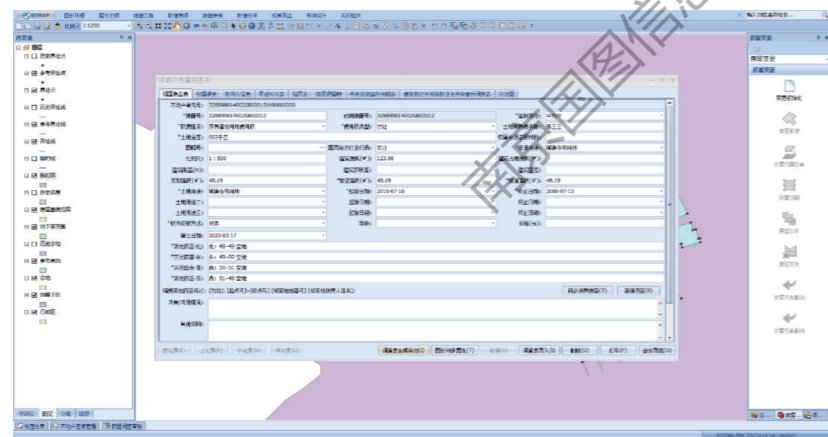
南京国图信息

1:1250

内容表

图层

历史界址点

参考界址线

界址点

历史界址线

参考界址线

界址线

宗地

历史宗地

参考宗地

不动产单元表

宗地基本信息

不动产单元号：

*宗地代码：

*权利类型：

*土地用途：

宗地面积：

批准面积：

*土地等级：

土地用途二：

土地用途三：

*使用权类型：

登记日期：

*宗地四至-东：

*宗地四至-南：

*宗地四至-西：

*宗地四至-北：

北：45-49 空地

东：46-50 空地

南：30-33 空地

西：51-46 空地

2020-03-17

1:500

123.06

46.19

2018-07-16

2068-07-15

城镇住宅用地

出让

国有建设用地使用权

*预编码：

*权利性质：

*宗地面积：

*图幅号：

*土地使用起始时间：

*土地使用结束时间：

土地权利人：

张三三

确定

取消

保存

删除

关闭

确定界址点/线(L)

图形编辑

文本

属性

图层

图层管理

宗地

添加

删除